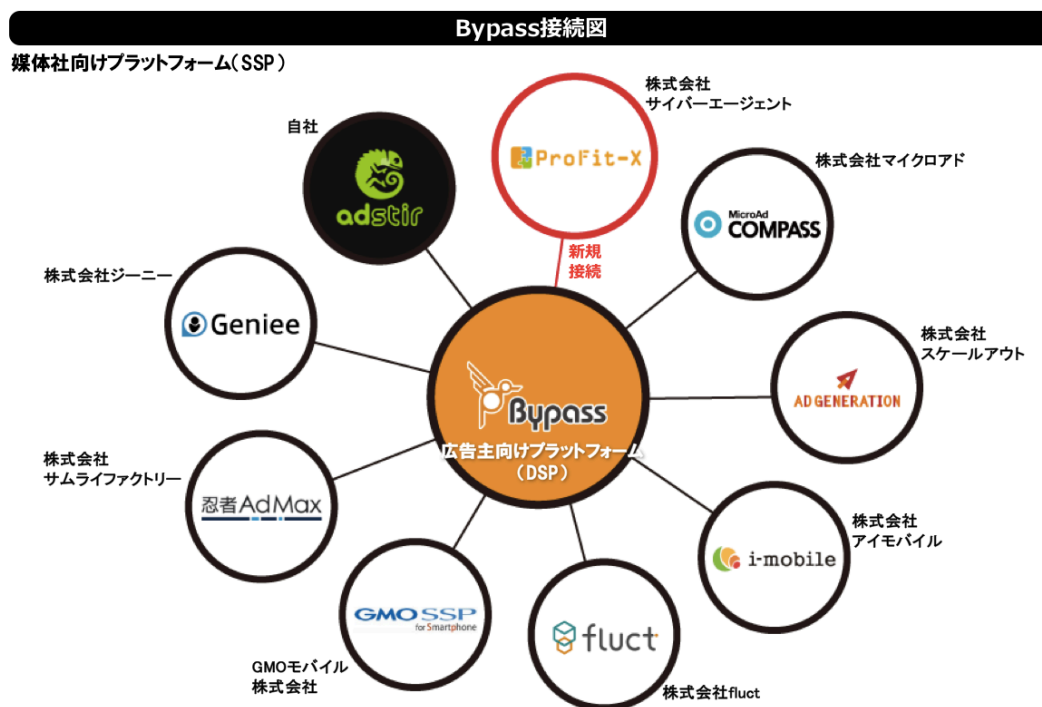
Bypass接続図

媒体社向けプラットフォーム（SSP）

株式会社
サイバーエージェント

ProFit-X

新規
接続

自社

adstir

株式会社マイクロアド

MicroAd COMPASS

株式会社ジーニー

Geniee

株式会社
スケールアウト

AD GENERATION

Bypass
広告主向けプラットフォーム
（DSP）

株式会社
サムライファクトリー

忍者AdMax

株式会社
アイモバイル

i-mobile

GMO SSP for Smartphone

GMOモバイル
株式会社

fluct

株式会社fluct